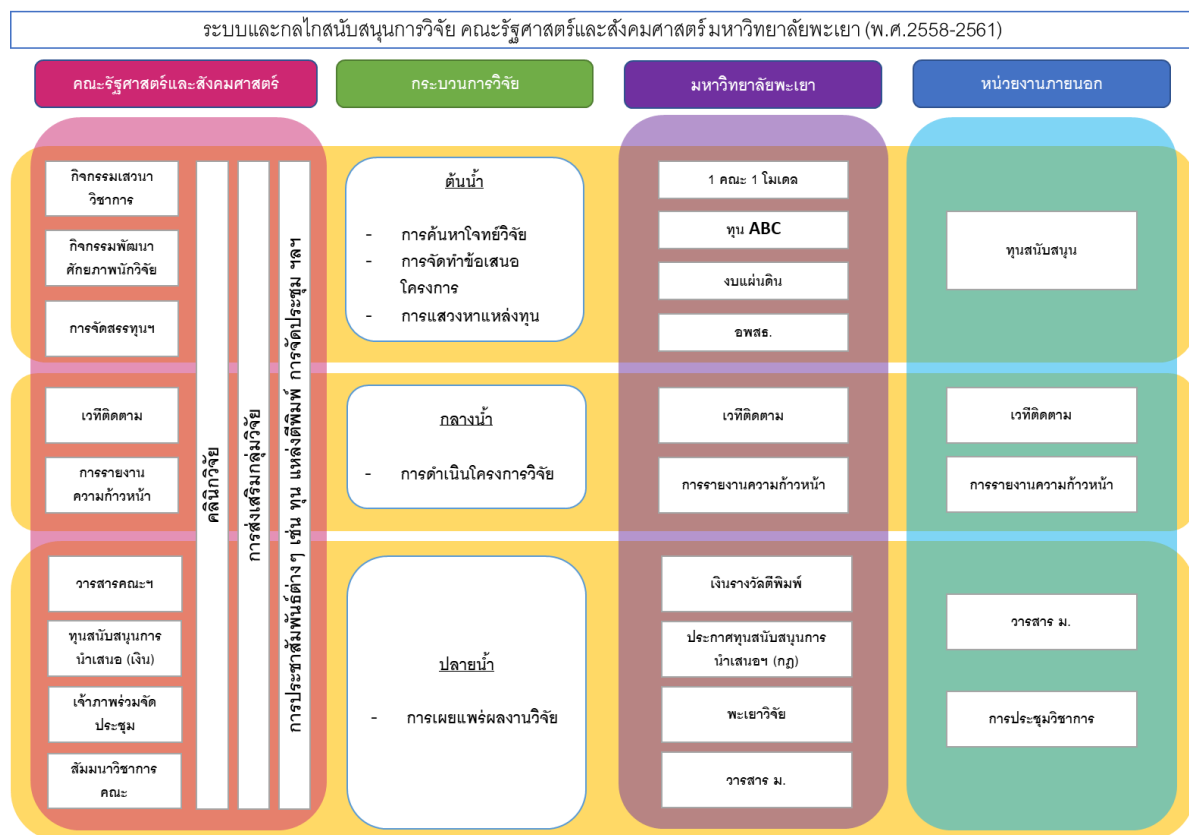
ระบบและกลไกสนับสนุนการวิจัย คณะรัฐศาสตร์และสังคมศาสตร์ มหาวิทยาลัยพะเยา (พ.ศ.2558-2561)

คณะรัฐศาสตร์และสังคมศาสตร์

กระบวนการวิจัย

มหาวิทยาลัยพะเยา

หน่วยงานภายนอก

กิจกรรมเสวนาวิชาการ

กิจกรรมพัฒนาศักยภาพนักวิจัย

การจัดสรรทุนฯ

เวทีติดตาม

การรายงานความก้าวหน้า

วารสารคณะฯ

ทุนสนับสนุนการนำเสนอ (เงิน)

เจ้าภาพร่วมจัดประชุม

สัมมนาวิชาการคณะ

คลินิกวิจัย

การส่งเสริมกลุ่มวิจัย

การประชาสัมพันธ์ต่าง ๆ เช่น ทุน แหล่งตีพิมพ์ การจัดประชุม ฯลฯ

ต้นน้ำ

- การค้นหาโจทย์วิจัย
- การจัดทำข้อเสนอโครงการ
- การแสวงหาแหล่งทุน

กลางน้ำ

- การดำเนินโครงการวิจัย

ปลายน้ำ

- การเผยแพร่ผลงานวิจัย

1 คณะ 1 โมเดล

ทุน ABC

งบแผ่นดิน

อพสธ.

เวทีติดตาม

การรายงานความก้าวหน้า

เงินรางวัลตีพิมพ์

ประกาศทุนสนับสนุนการนำเสนอฯ (กฎ)

พะเยาวิจัย

วารสาร ม.

ทุนสนับสนุน

เวทีติดตาม

การรายงานความก้าวหน้า

วารสาร ม.

การประชุมวิชาการ